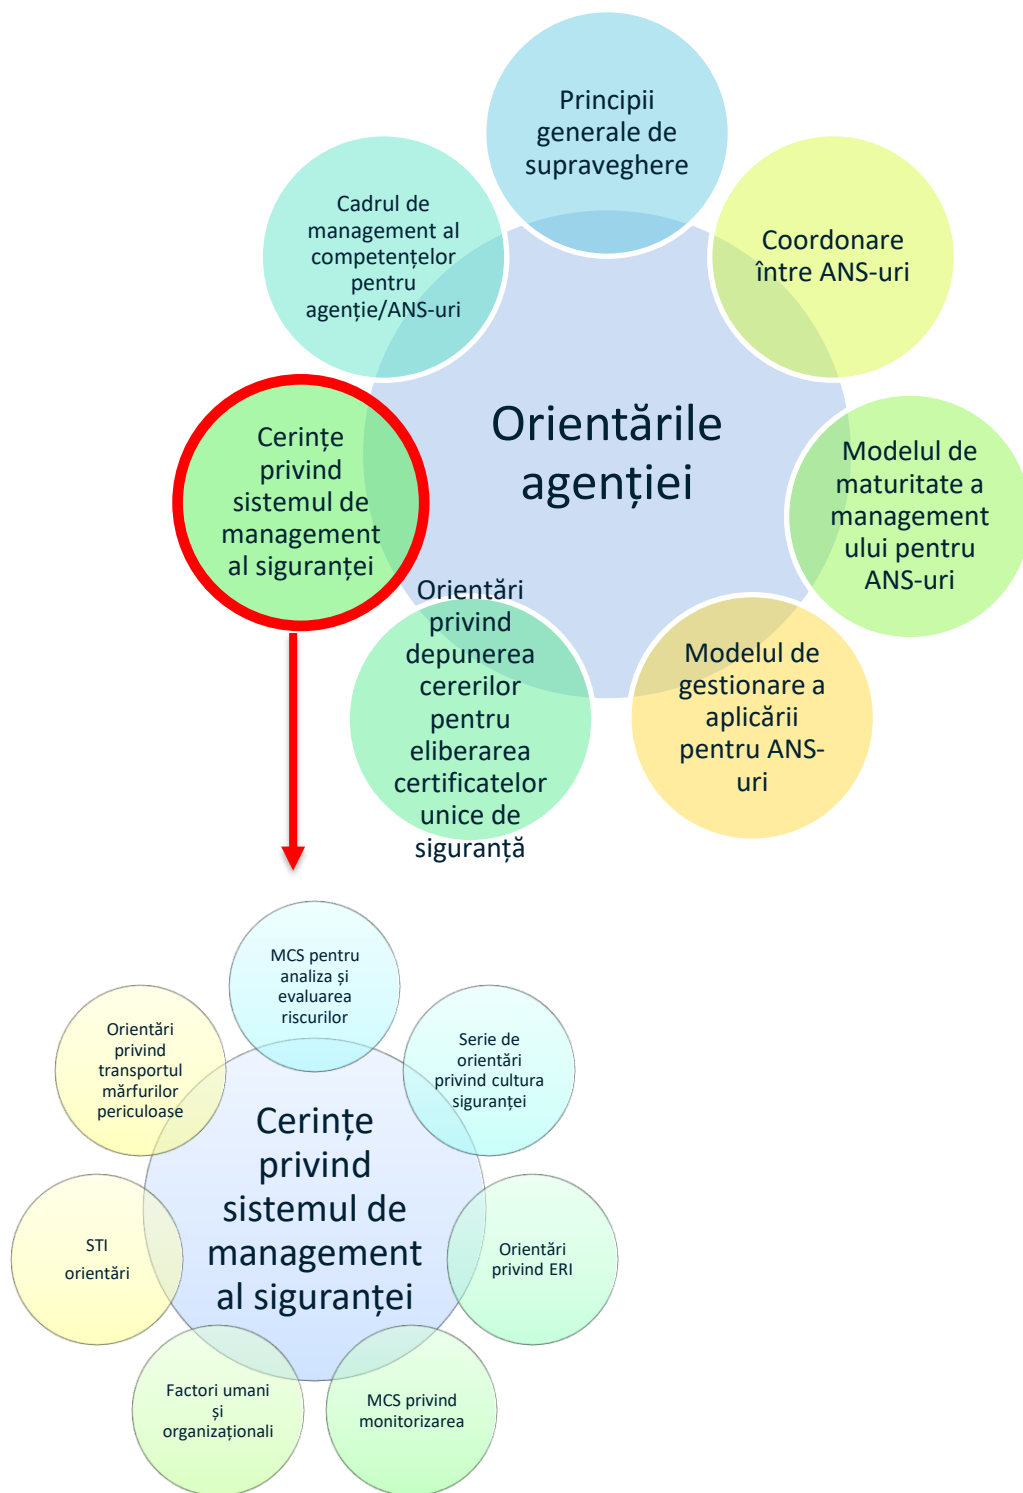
Principii generale de supraveghere

Coordonare între ANS-uri

Modelul de maturitate a managementului pentru ANS-uri

Modelul de gestionare a aplicării pentru ANS-uri

Orientări privind depunerea cererilor pentru eliberarea certificatelor unice de siguranță

Cerințe privind sistemul de management al siguranței

Cadrul de management al competențelor pentru agenție/ANS-uri

Orientările agenției

MCS pentru analiza și evaluarea riscurilor

Serie de orientări privind cultura siguranței

Orientări privind ERI

MCS privind monitorizarea

Factori umani și organizaționali

STI orientări

Orientări privind transportul mărfurilor periculoase

Cerințe privind sistemul de management al siguranței